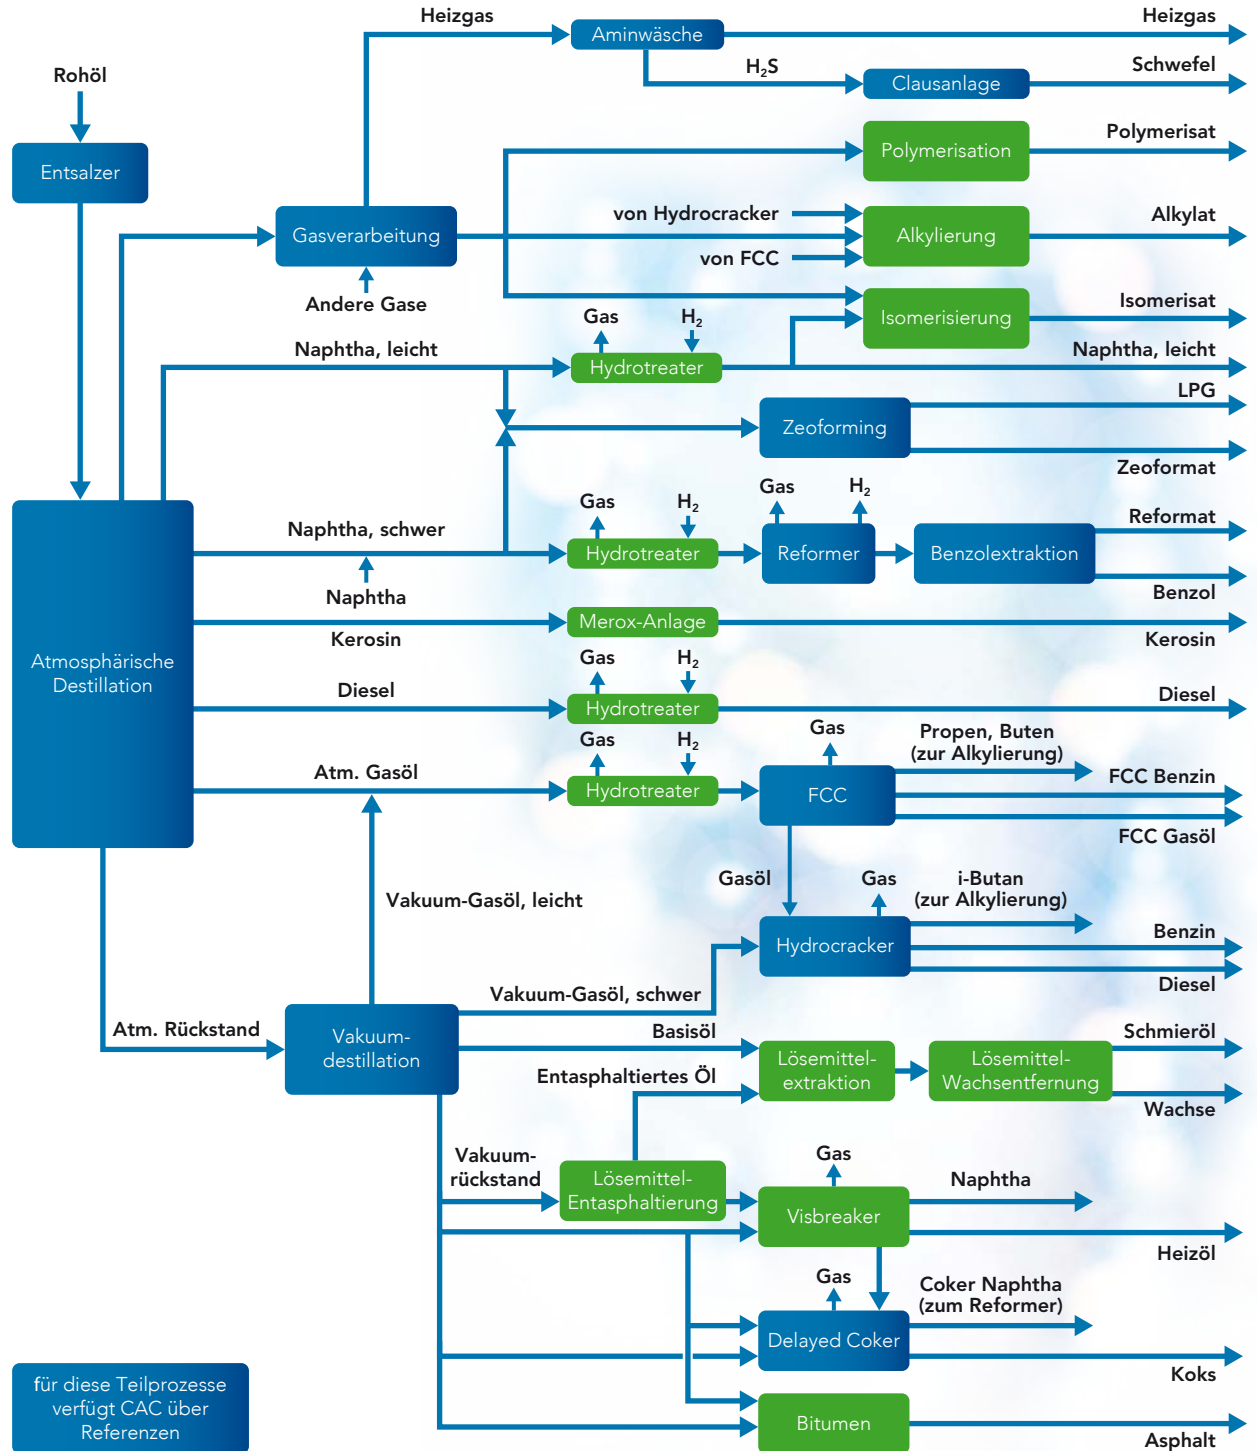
Heizgas
Aminwäsche
Heizgas
Rohöl
$H_2S$
Clausanlage
Schwefel
Entsalzer
Polymerisation
Polymerisat
von Hydrocracker
Gasverarbeitung
Alkylierung
Alkylat
von FCC
Andere Gase
Isomerisierung
Isomerisat
Gas
$H_2$
Naphtha, leicht
Hydrotreater
Naphtha, leicht
LPG
Zeoforming
Zeoformat
Gas
$H_2$
Gas
$H_2$
Reformat
Naphtha, schwer
Hydrotreater
Reformer
Benzolextraktion
Naphtha
Benzol
Merox-Anlage
Kerosin
Kerosin
Atmosphärische Destillation
Gas
$H_2$
Diesel
Hydrotreater
Diesel
Gas
Propen, Buten (zur Alkylierung)
Gas
$H_2$
Atm. Gasöl
Hydrotreater
FCC
FCC Benzin
FCC Gasöl
Gasöl
Gas
i-Butan (zur Alkylierung)
Vakuum-Gasöl, leicht
Hydrocracker
Benzin
Diesel
Vakuum-Gasöl, schwer
Atm. Rückstand
Vakuum-destillation
Basisöl
Lösemittel-extraktion
Lösemittel-Wachsentfernung
Schmieröl
Entasphaltiertes Öl
Wachse
Vakuum-rückstand
Lösemittel-Entasphaltierung
Gas
Naphtha
Visbreaker
Heizöl
Gas
Coker Naphtha (zum Reformer)
Delayed Coker
Koks
für diese Teilprozesse verfügt CAC über Referenzen
Bitumen
Asphalt